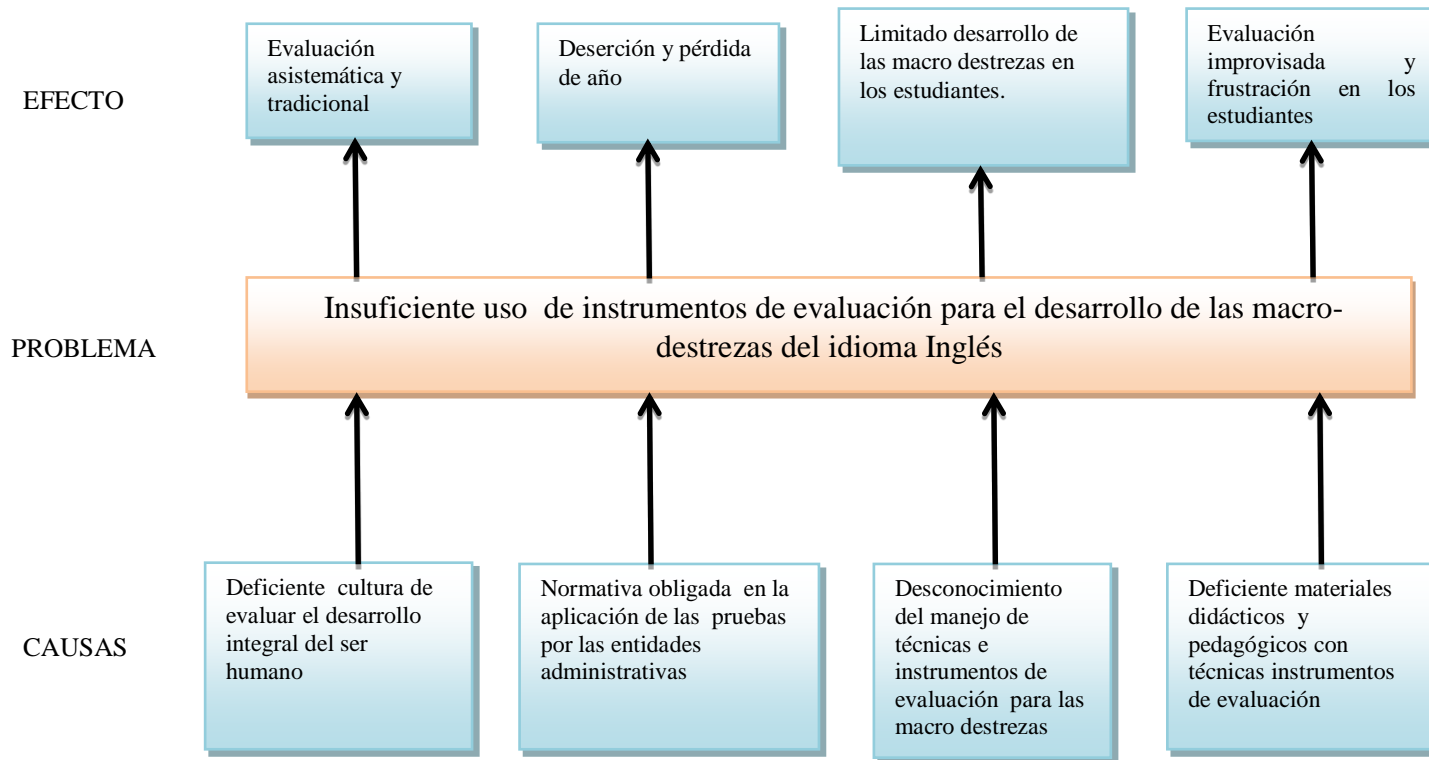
EFECTO

Evaluación asistemática y tradicional

Deserción y pérdida de año

Limitado desarrollo de las macro destrezas en los estudiantes.

Evaluación improvisada y frustración en los estudiantes

PROBLEMA

Insuficiente uso de instrumentos de evaluación para el desarrollo de las macro-destrezas del idioma Inglés

CAUSAS

Deficiente cultura de evaluar el desarrollo integral del ser humano

Normativa obligada en la aplicación de las pruebas por las entidades administrativas

Desconocimiento del manejo de técnicas e instrumentos de evaluación para las macro destrezas

Deficiente materiales didácticos y pedagógicos con técnicas instrumentos de evaluación